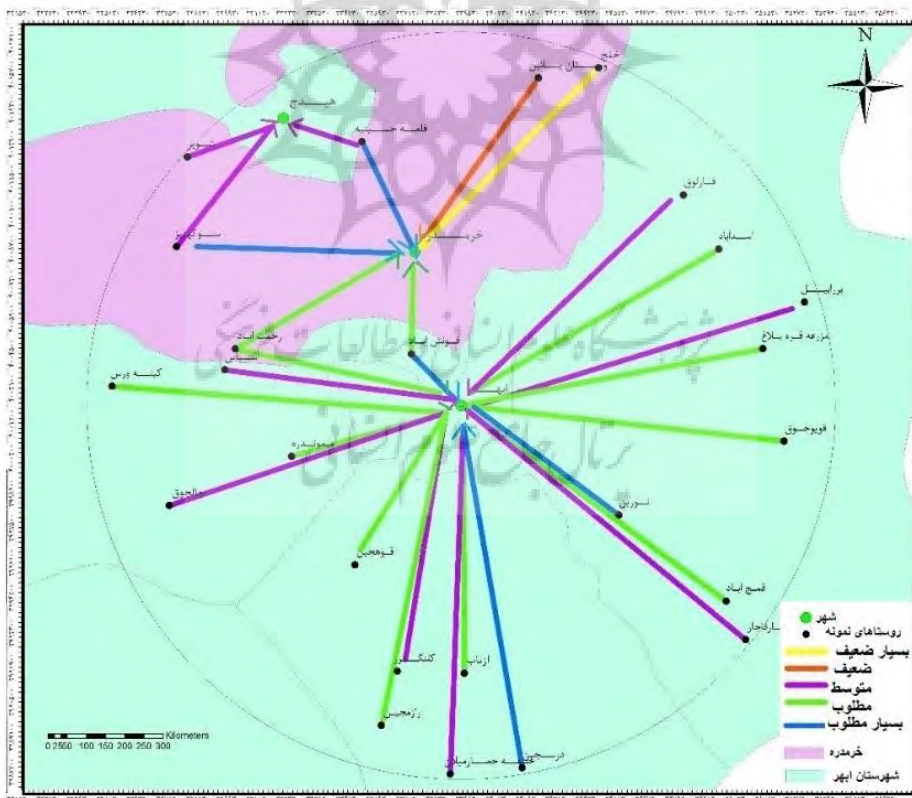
N

هیدج
قلعه حسینیه
سوکهریز
خرمدره
قارلوق
اسداباد
برازیل
مزرعه قره بلاغ
رحمت اباد
یونس اباد
ابهر
کینه ورس
قویوجوق
ماجوق
قوهجین
نوربین
قمیج اباد
سارخاجار
کلنگرز
ارزاب
زرزجین
درسجین

شهر
روستاهای نمونه
بسیار ضعیف
ضعیف
متوسط
مطلوب
بسیار مطلوب
خرمدره
شهرستان ابهر

0 25 50 100 150 200 250 300 Kilometers